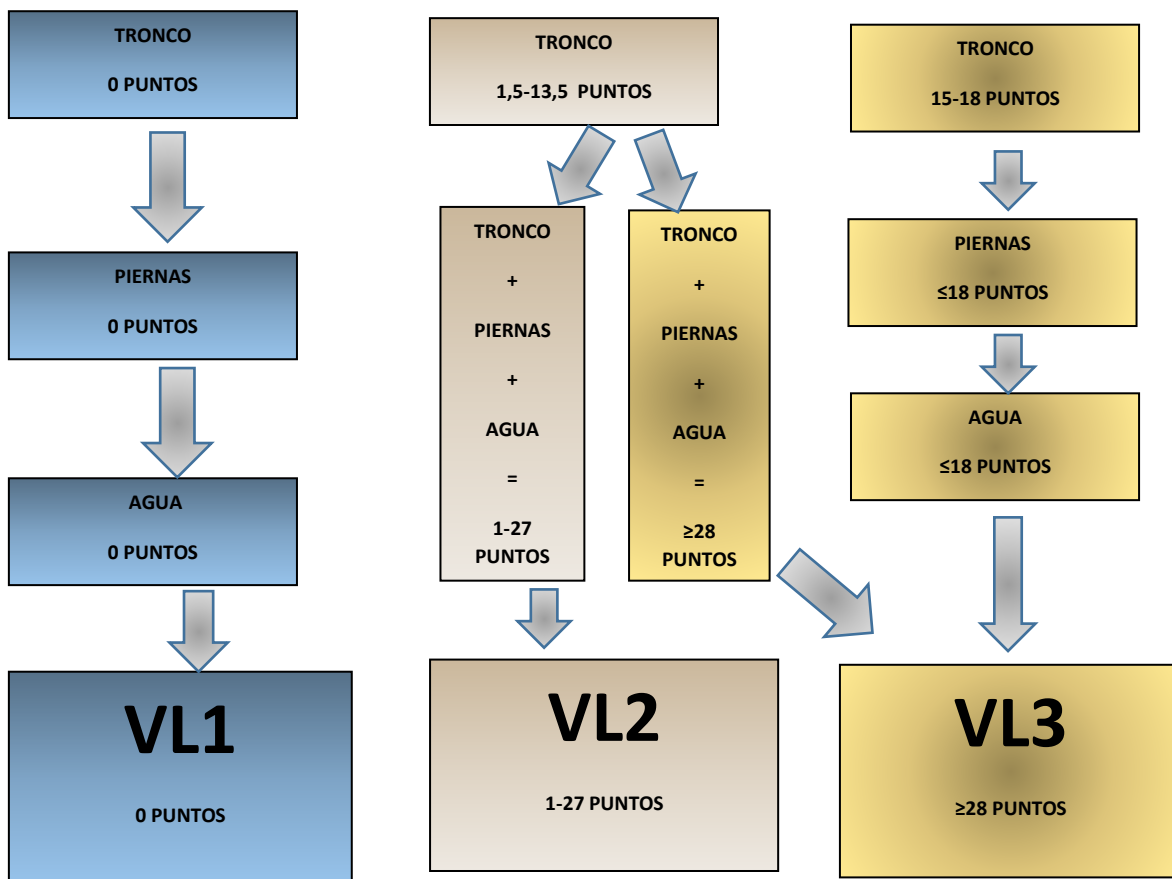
TRONCO

0 PUNTOS

PIERNAS

0 PUNTOS

AGUA

0 PUNTOS

VL1

0 PUNTOS

TRONCO

1,5-13,5 PUNTOS

TRONCO + PIERNAS + AGUA = 1-27 PUNTOS

VL2

1-27 PUNTOS

TRONCO + PIERNAS + AGUA = ≥28 PUNTOS

TRONCO

15-18 PUNTOS

PIERNAS

≤18 PUNTOS

AGUA

≤18 PUNTOS

VL3

≥28 PUNTOS